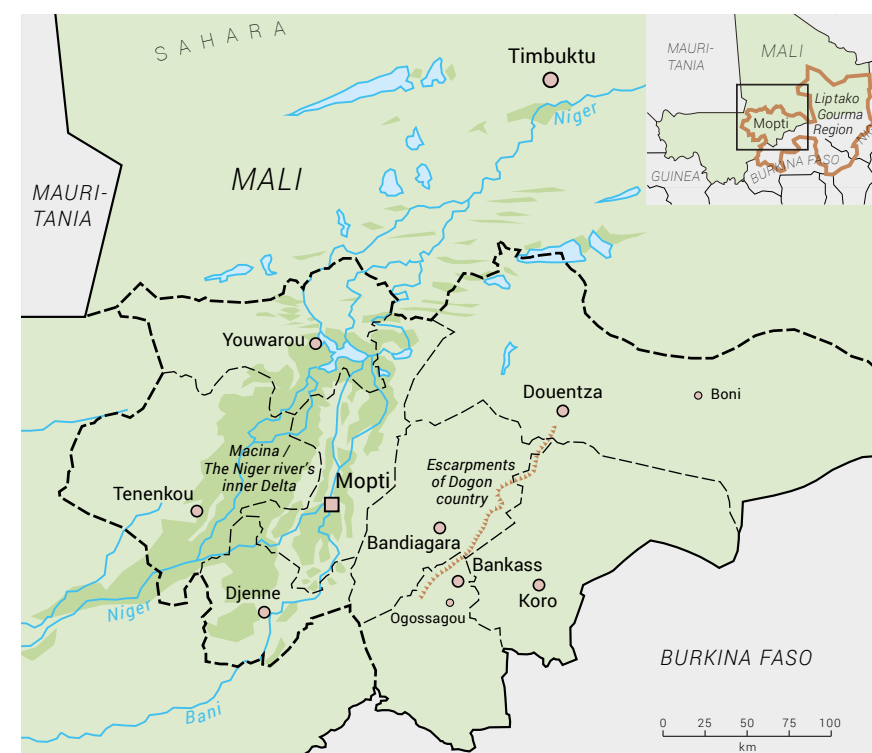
SAHARA

Timbuktu

MAURITANIA

MALI

Liptako Gourma Region

Mopti

BURKINA FASO

GUINEA

Niger

MALI

MAURITANIA

Youwarou

Douentza

Boni

Macina / The Niger river's inner Delta

Escarpments of Dogon country

Tenenkou

Mopti

Bandiagara

Bankass

Koro

Djenne

Ogossagou

Niger

BURKINA FASO

Bani

0 25 50 75 100
km